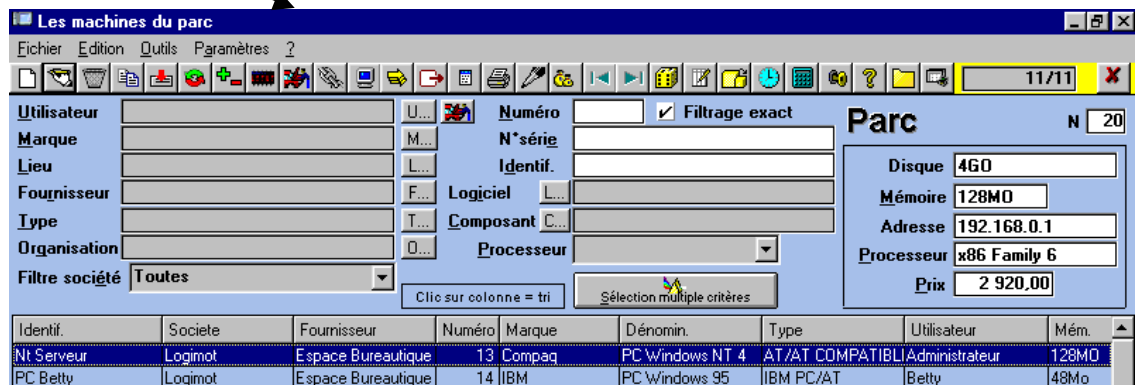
Les machines du parc

Fichier Edition Outils Paramètres ?

11/11

Utilisateur
U...
Numéro
Filtrage exact
Parc
N 20

Marque
M...
N°série

Lieu
L...
Identif.

Fournisseur
F...
Logiciel
L...

Type
T...
Composant
C...

Organisation
O...
Processeur

Filtre société Toutes

Clic sur colonne = tri

Sélection multiple critères

Disque 4GO
Mémoire 128MO
Adresse 192.168.0.1
Processeur x86 Family 6
Prix 2 920,00

| Identif. | Societe | Fournisseur | Numéro | Marque | Dénomin. | Type | Utilisateur | Mém. |
|---|---|---|---|---|---|---|---|---|
| Nt Serveur | Logimot | Espace Bureautique | 13 | Compaq | PC Windows NT 4 | AT/AT COMPATIBLI | Administrateur | 128MO |
| PC Betty | Logimot | Espace Bureautique | 14 | IBM | PC Windows 95 | IBM PC/AT | Betty | 48Mo |